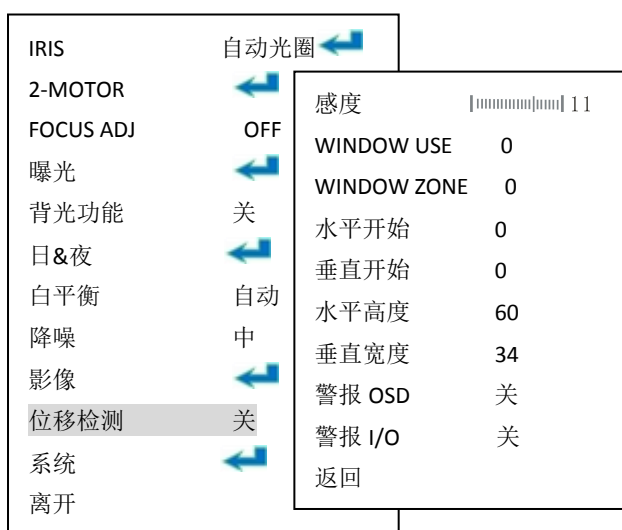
IRIS 自动光圈
2-MOTOR
FOCUS ADJ OFF
曝光
背光功能 关
日&夜
白平衡 自动
降噪 中
影像
位移检测 关
系统
离开

感度 11
WINDOW USE 0
WINDOW ZONE 0
水平开始 0
垂直开始 0
水平高度 60
垂直宽度 34
警报 OSD 关
警报 I/O 关
返回